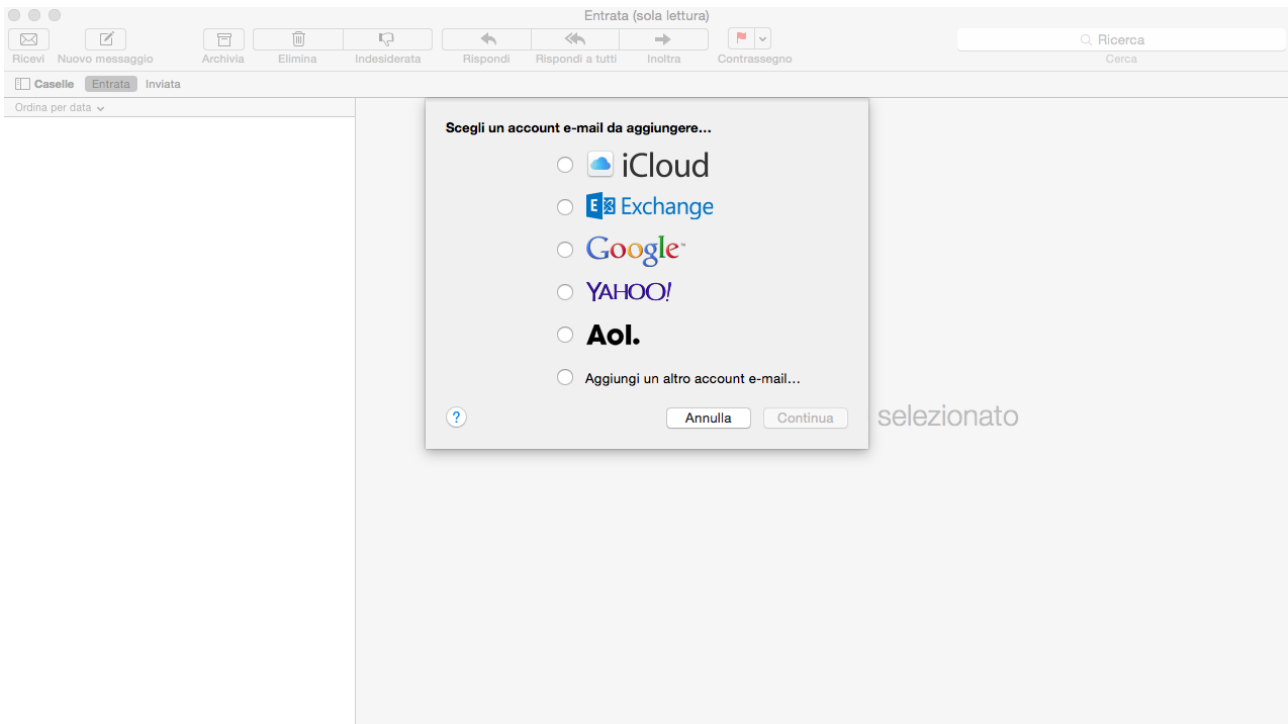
Entrata (sola lettura)

Ricevi Nuovo messaggio Archivia Elimina Indesiderata Rispondi Rispondi a tutti Inoltra Contrassegno

Ricerca
Cerca

Caselle Entrata Inviata

Ordina per data

Scegli un account e-mail da aggiungere...

iCloud

Exchange

Google

YAHOO!

Aol.

Aggiungi un altro account e-mail...

?

Annulla Continua

selezionato